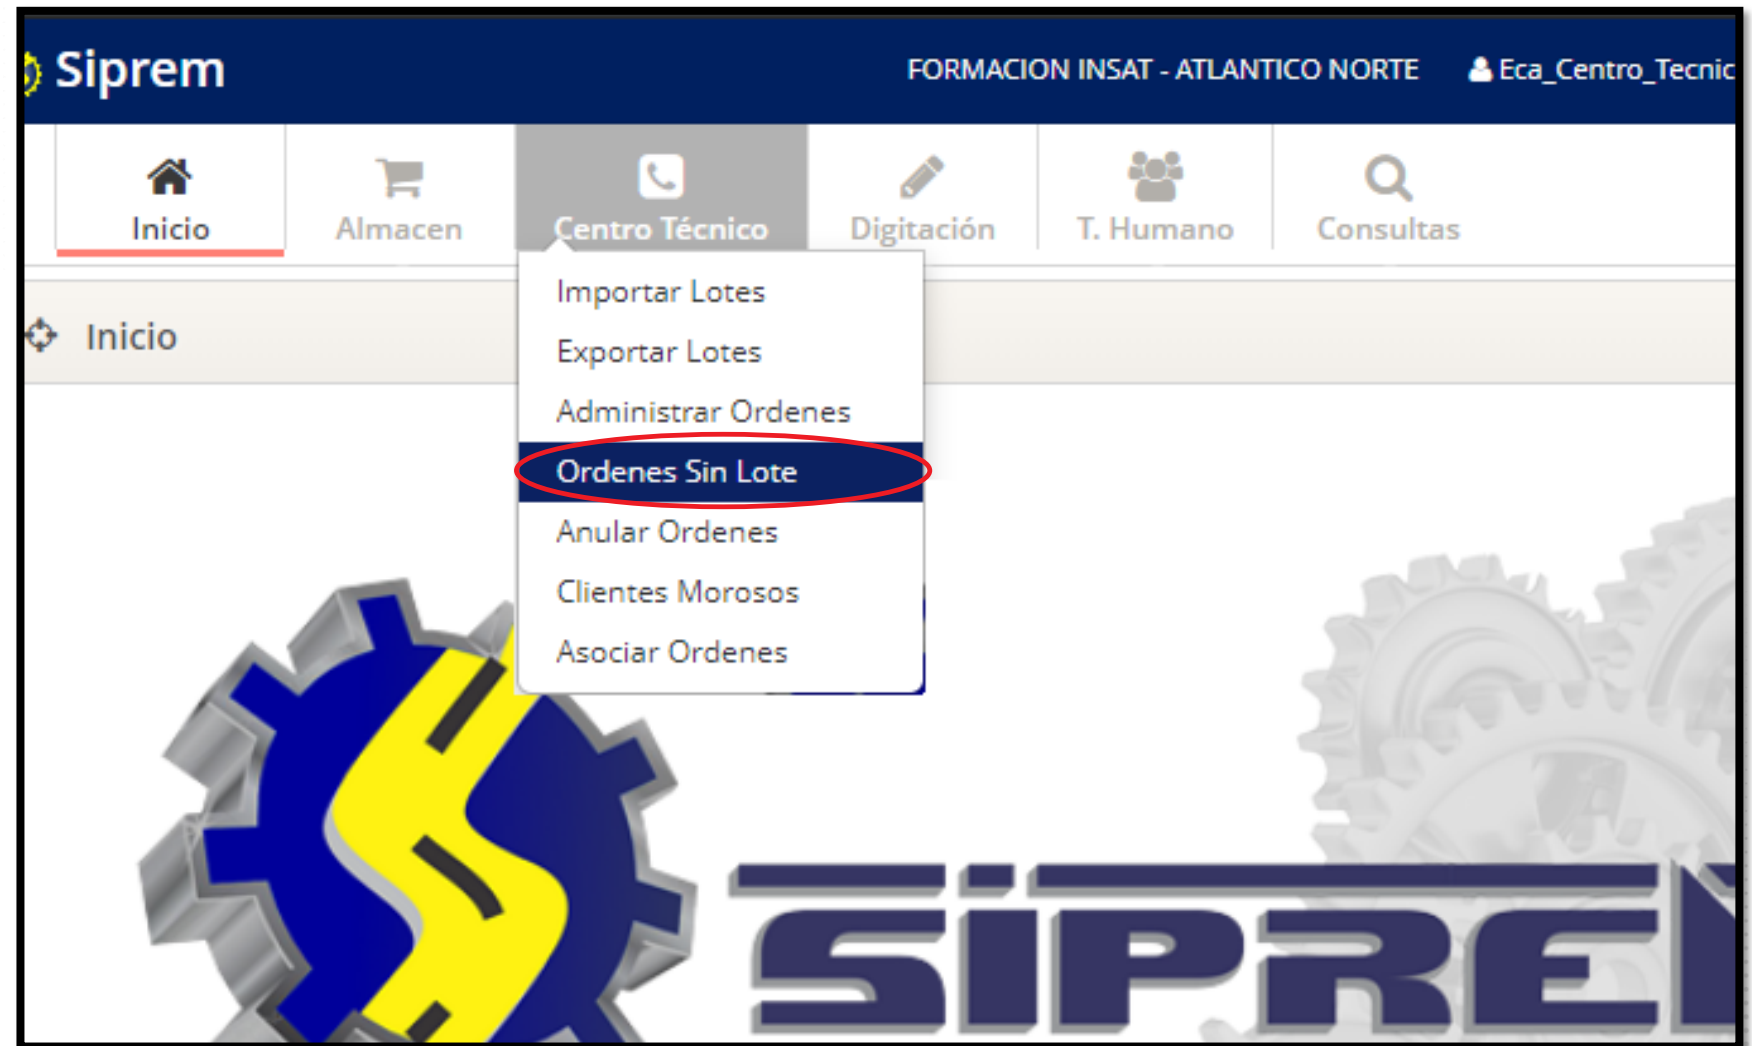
Siprem

FORMACION INSAT - ATLANTICO NORTE

Eca_Centro_Tecnic

Inicio

Almacen

Centro Técnico

Digitación

T. Humano

Consultas

Importar Lotes

Exportar Lotes

Administrar Ordenes

Ordenes Sin Lote

Anular Ordenes

Clientes Morosos

Asociar Ordenes

Inicio

SIPRE